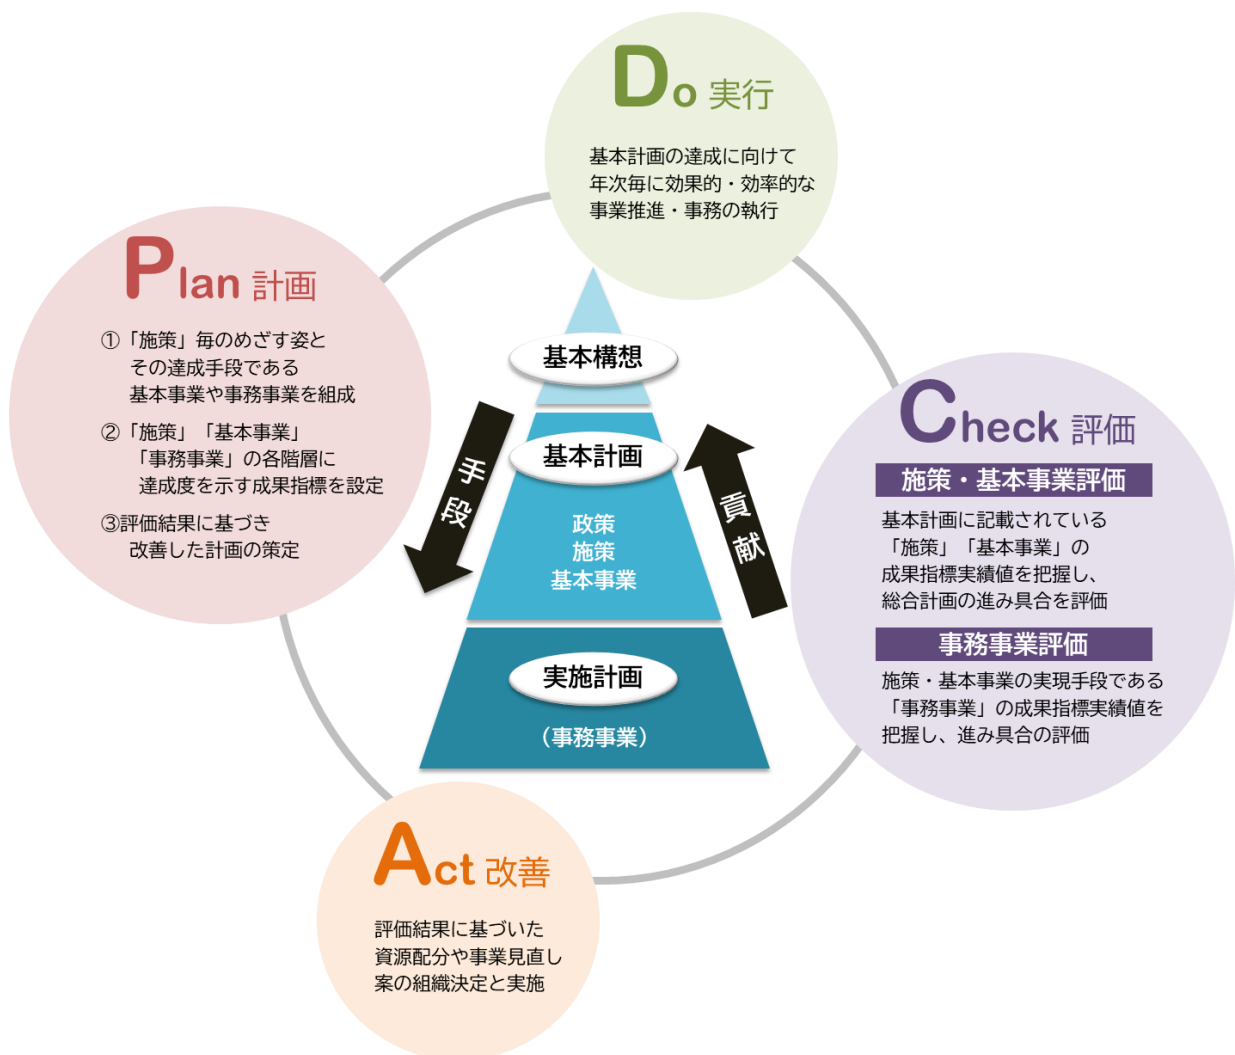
Do 実行

基本計画の達成に向けて年次毎に効果的・効率的な事業推進・事務の執行

Plan 計画

①「施策」毎のめざす姿とその達成手段である基本事業や事務事業を組成

②「施策」「基本事業」「事務事業」の各階層に達成度を示す成果指標を設定

③評価結果に基づき改善した計画の策定

基本構想

基本計画

政策
施策
基本事業

実施計画

（事務事業）

手段

貢献

Check 評価

施策・基本事業評価

基本計画に記載されている「施策」「基本事業」の成果指標実績値を把握し、総合計画の進み具合を評価

事務事業評価

施策・基本事業の実現手段である「事務事業」の成果指標実績値を把握し、進み具合の評価

Act 改善

評価結果に基づいた資源配分や事業見直し案の組織決定と実施